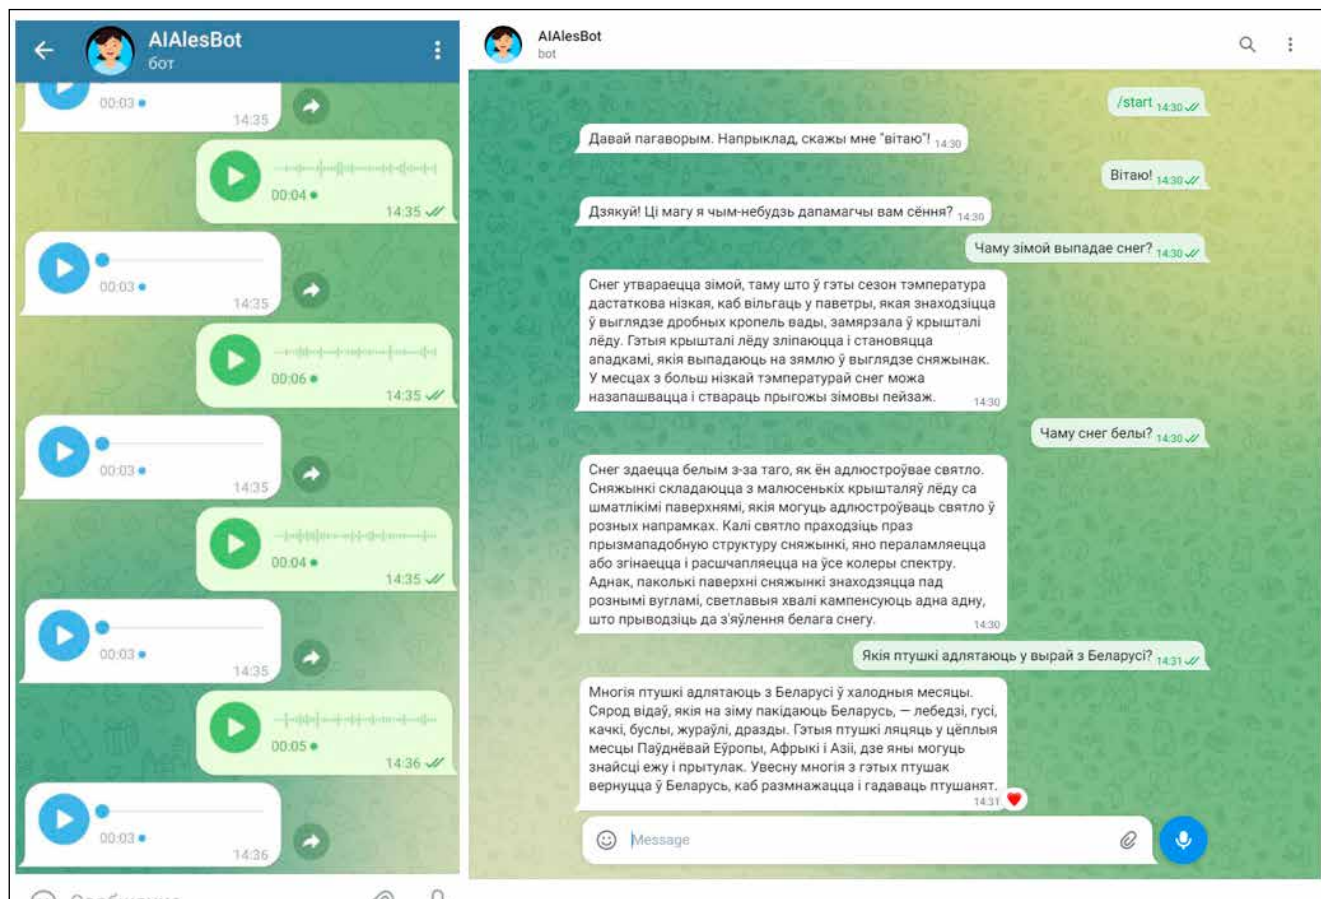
AIAlesBot
бот

00:03
14:35

00:04
14:35

00:03
14:35

00:06
14:35

00:03
14:35

00:04
14:35

00:03
14:35

00:05
14:36

00:03
14:36

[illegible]

AIAlesBot
bot

/start 14:30

Давай пагаворым. Напрыклад, скажы мне "вітаю"! 14:30

Вітаю! 14:30

Дзякуй! Ці магу я чым-небудзь дапамагчы вам сёння? 14:30

Чаму зімой выпадае снег? 14:30

Снег утвараецца зімой, таму што ў гэты сезон тэмпература дастаткова нізкая, каб вільгаць у паветры, якая знаходзіцца ў выглядзе дробных кропель вады, замярзала ў крышталі лёду. Гэтыя крышталі лёду зліпаюцца і становяцца ападкамі, якія выпадаюць на зямлю ў выглядзе сняжынак. У месцах з больш нізкай тэмпературай снег можа назапашвацца і ствараць прыгожы зімовы пейзаж. 14:30

Чаму снег белы? 14:30

Снег здаецца белым з-за таго, як ён адлюстроўвае святло. Сняжынкі складаюцца з малюсенькіх крышталяў лёду са шматлікімі паверхнямі, якія могуць адлюстроўваць святло ў розных напрамках. Калі святло праходзіць праз прызмападобную структуру сняжынкі, яно пераламляецца або згінаецца і расшчапляецца на ўсе колеры спектру. Аднак, паколькі паверхні сняжынкі знаходзяцца пад рознымі вугламі, светлавыя хвалі кампенсуюць адна адну, што прыводзіць да з'яўлення белага снегу. 14:30

Якія птушкі адлятаюць у вырай з Беларусі? 14:31

Многія птушкі адлятаюць з Беларусі ў халодныя месяцы. Сярод відаў, якія на зіму пакідаюць Беларусь, — лебедзі, гусі, качкі, буслы, жураўлі, драздьі. Гэтыя птушкі ляцяць у цёплыя месцы Паўднёвай Еўропы, Афрыкі і Азіі, дзе яны могуць знайсці ежу і прытулак. Увесну многія з гэтых птушак вернуцца ў Беларусь, каб размнажацца і гадаваць птушанят. 14:31

Message